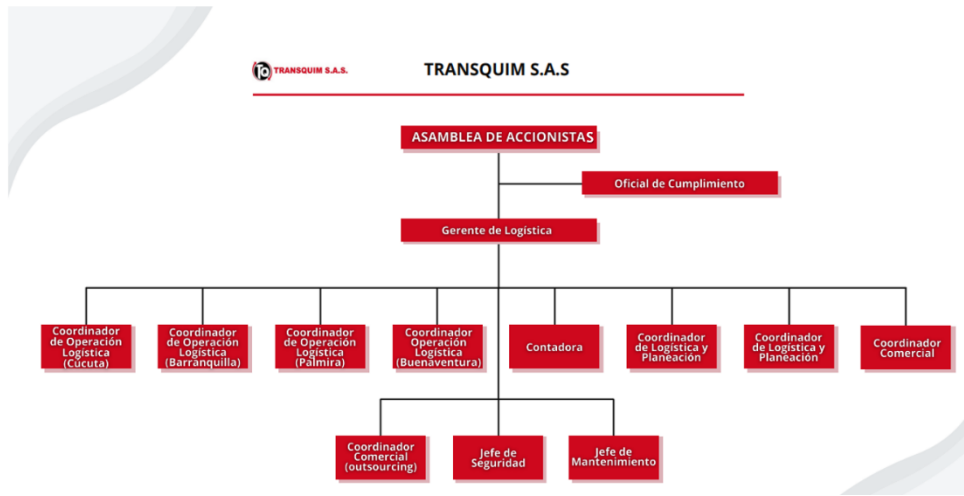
TRANSQUIM S.A.S.

TRANSQUIM S.A.S

ASAMBLEA DE ACCIONISTAS

Oficial de Cumplimiento

Gerente de Logística

Coordinador de Operación Logística (Cúcuta)

Coordinador de Operación Logística (Barranquilla)

Coordinador de Operación Logística (Palmira)

Coordinador Operación Logística (Buenaventura)

Contadora

Coordinador de Logística y Planeación

Coordinador de Logística y Planeación

Coordinador Comercial

Coordinador Comercial (outsourcing)

Jefe de Seguridad

Jefe de Mantenimiento